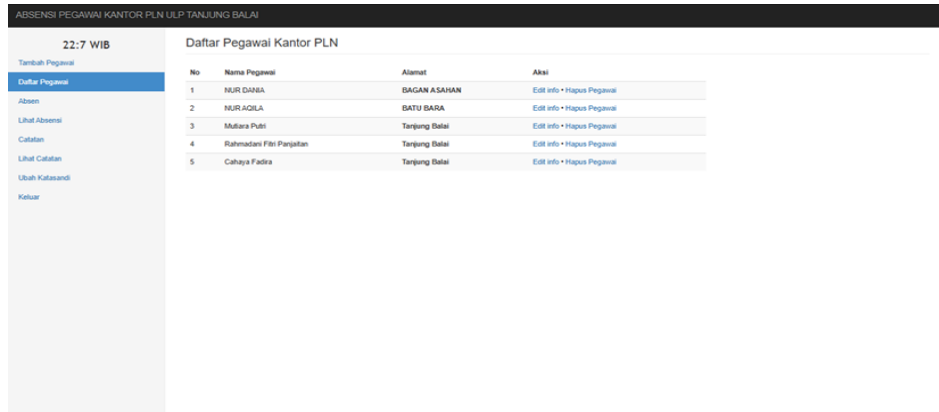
ABSENSI PEGAWAI KANTOR PLN ULP TANJUNG BALAI

22:7 WIB

Tambah Pegawai
Daftar Pegawai
Absen
Lihat Absensi
Catatan
Lihat Catatan
Ubah Katasandi
Keluar

Daftar Pegawai Kantor PLN

| No | Nama Pegawai | Alamat | Aksi |
|---|---|---|---|
| 1 | NUR DANIA | BAGAN ASAHAN | Edit info • Hapus Pegawai |
| 2 | NUR AQILA | BATU BARA | Edit info • Hapus Pegawai |
| 3 | Mutiara Putri | Tanjung Balai | Edit info • Hapus Pegawai |
| 4 | Rahmadani Fitri Panjaitan | Tanjung Balai | Edit info • Hapus Pegawai |
| 5 | Cahaya Fadira | Tanjung Balai | Edit info • Hapus Pegawai |